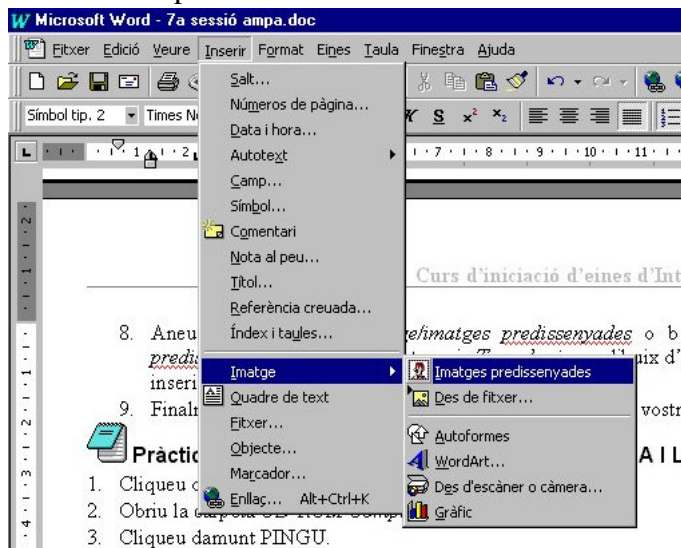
Microsoft Word - 7a sessió ampa.doc

Fitxer Edició Veure Inserir Format Eines Taula Finestra Ajuda

Símbol tip. 2 Times N

Salt...
Números de pàgina...
Data i hora...
Autotext
Camp...
Símbol...
Comentari
Nota al peu...
Títol...
Referència creuada...
Índex i taules...
Imatge
Quadre de text
Fitxer...
Objecte...
Marcador...
Enllaç... Alt+Ctrl+K

Imatges predissenyades
Des de fitxer...
Autoformes
WordArt...
Des d'escàner o càmera...
Gràfic

Curs d'iniciació d'eines d'Int

8. Aneu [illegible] e/imatges predissenyades o b predis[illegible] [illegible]aix d' inseri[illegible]

9. Finalr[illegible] vostr

Pràctic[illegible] A I L

1. Cliqueu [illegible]

2. Obriu la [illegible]

3. Cliqueu damunt PINGU.